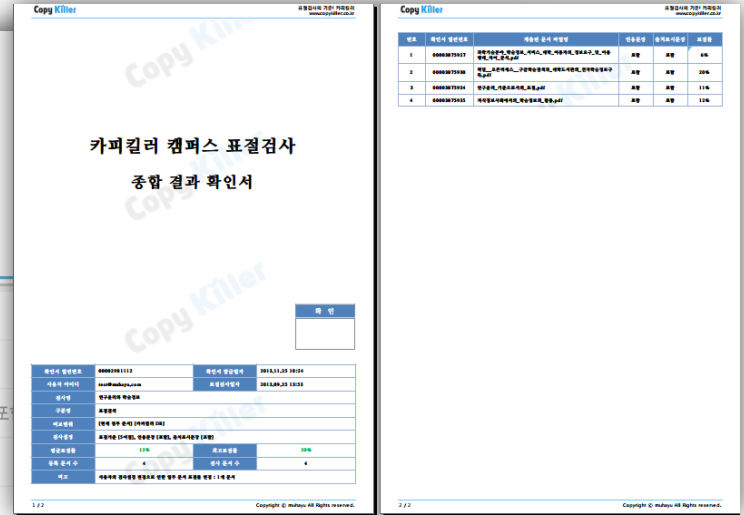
Copy Killer
표절검사의 기준! 카피킬러
www.copykiller.co.kr

카피킬러 캠퍼스 표절검사
종합 결과 확인서

확 인

| 확인서 발급번호 | 00002981112 | 확인서 발급일자 | 2013.11.25 10:24 |
|---|---|---|---|
| 사용자 아이디 | test@muhayu.com | 표절검사일자 | 2013.09.25 13:53 |
| 검사명 | 연구윤리와 학술정보 | | |
| 구분명 | 표절결과 | | |
| 비교범위 | [전체 검사 문서] [카피킬러 DB] | | |
| 검사설정 | 표절기준 [6어절], 인용문장 [포함], 출처표시문장 [포함] | | |
| 평균표절률 | 13% | 최고표절률 | 20% |
| 등록 문서 수 | 4 | 검사 문서 수 | 4 |
| 비고 | 사용자의 검사설정 변경으로 인한 결과 문서 표절률 변경 : 1개 문서 | | |

1 / 2
Copyright © muhayu All Rights reserved.

Copy Killer
표절검사의 기준! 카피킬러
www.copykiller.co.kr

| 번호 | 확인서 발번번호 | 제출된 문서 파일명 | 인용문장 | 출처표시문장 | 표절률 |
|---|---|---|---|---|---|
| 1 | 00003875927 | 과학기술분야_학술정보_서비스_체계_이용자의_정보요구_및_이용행태_저서_분석.pdf | 포함 | 포함 | 6% |
| 2 | 00003875930 | 학술__오픈액세스__구성학습플랫폼_대학도서관의_전자학술정보구독.pdf | 포함 | 포함 | 20% |
| 3 | 00003875934 | 연구윤리_기준으로서의_표절.pdf | 포함 | 포함 | 11% |
| 4 | 00003875935 | 저작권보호체계에서의_학술정보_활용.pdf | 포함 | 포함 | 12% |

2 / 2
Copyright © muhayu All Rights reserved.